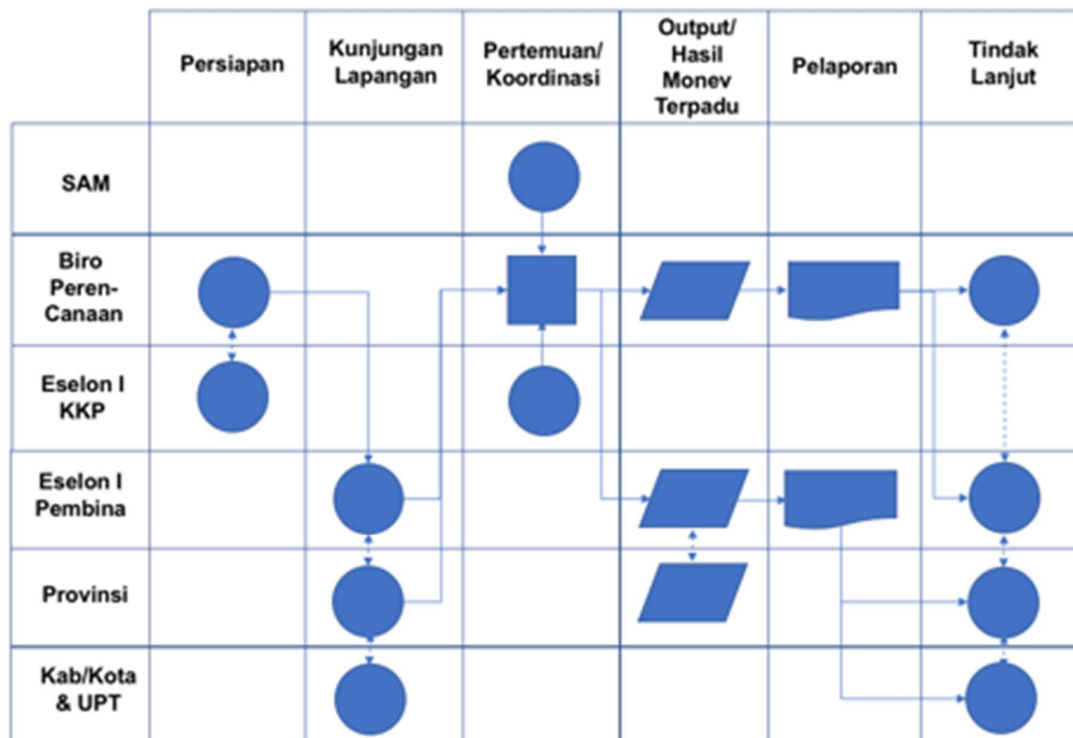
| | Persiapan | Kunjungan Lapangan | Pertemuan/ Koordinasi | Output/ Hasil Monev Terpadu | Pelaporan | Tindak Lanjut |
|---|---|---|---|---|---|---|
| SAM | | | | | | |
| Biro Peren-Canaan | | | | | | |
| Eselon I KKP | | | | | | |
| Eselon I Pembina | | | | | | |
| Provinsi | | | | | | |
| Kab/Kota & UPT | | | | | | |